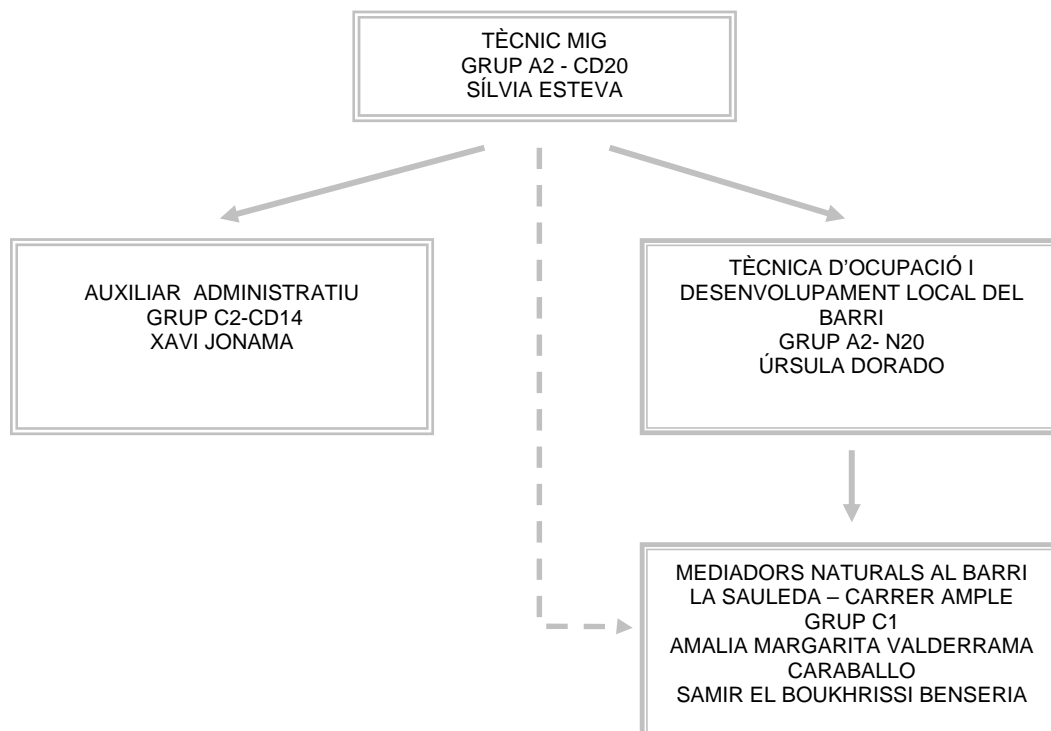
TÈCNIC MIG
GRUP A2 - CD20
SÍLVIA ESTEVA

AUXILIAR ADMINISTRATIU
GRUP C2-CD14
XAVI JONAMA

TÈCNICA D'OCUPACIÓ I DESENVOLUPAMENT LOCAL DEL BARRI
GRUP A2- N20
ÚRSULA DORADO

MEDIADORS NATURALS AL BARRI
LA SAULEDA – CARRER AMPLE
GRUP C1
AMALIA MARGARITA VALDERRAMA CARABALLO
SAMIR EL BOUKHRISSI BENSERIA